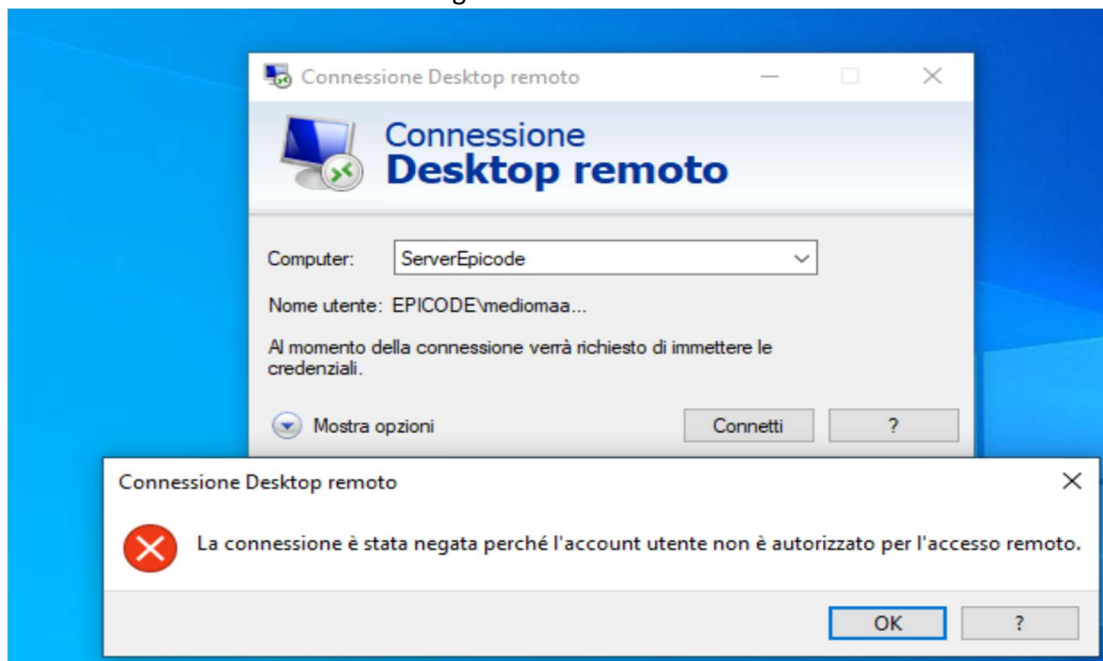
Connessione Desktop remoto

Connessione
Desktop remoto

Computer: ServerEpicode

Nome utente: EPICODE\mediomaa...

Al momento della connessione verrà richiesto di immettere le credenziali.

Mostra opzioni

Connetti

?

Connessione Desktop remoto

La connessione è stata negata perché l'account utente non è autorizzato per l'accesso remoto.

OK

?